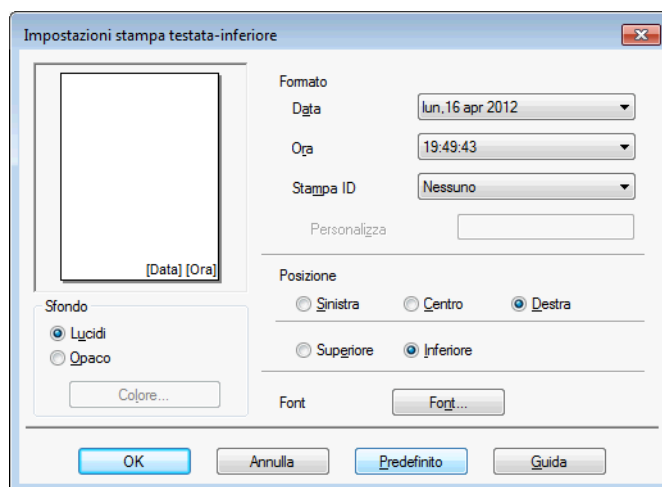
Impostazioni stampa testata-inferiore

[Data] [Ora]

Sfondo

Lucidi

Opaco

Colore...

Formato

Data | lun,16 apr 2012

Ora | 19:49:43

Stampa ID | Nessuno

Personalizza

Posizione

Sinistra

Centro

Destra

Superiore

Inferiore

Font

Font...

OK

Annulla

Predefinito

Guida